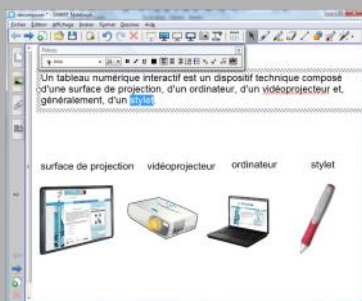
décomposer - SMART Notebook
Fichier Édition Affichage Insérer Format Dessiner Aide

Polices

Un tableau numérique interactif est un dispositif technique composé d'une surface de projection, d'un ordinateur, d'un vidéoprojecteur et, généralement, d'un stylet.

surface de projection vidéoprojecteur ordinateur stylet